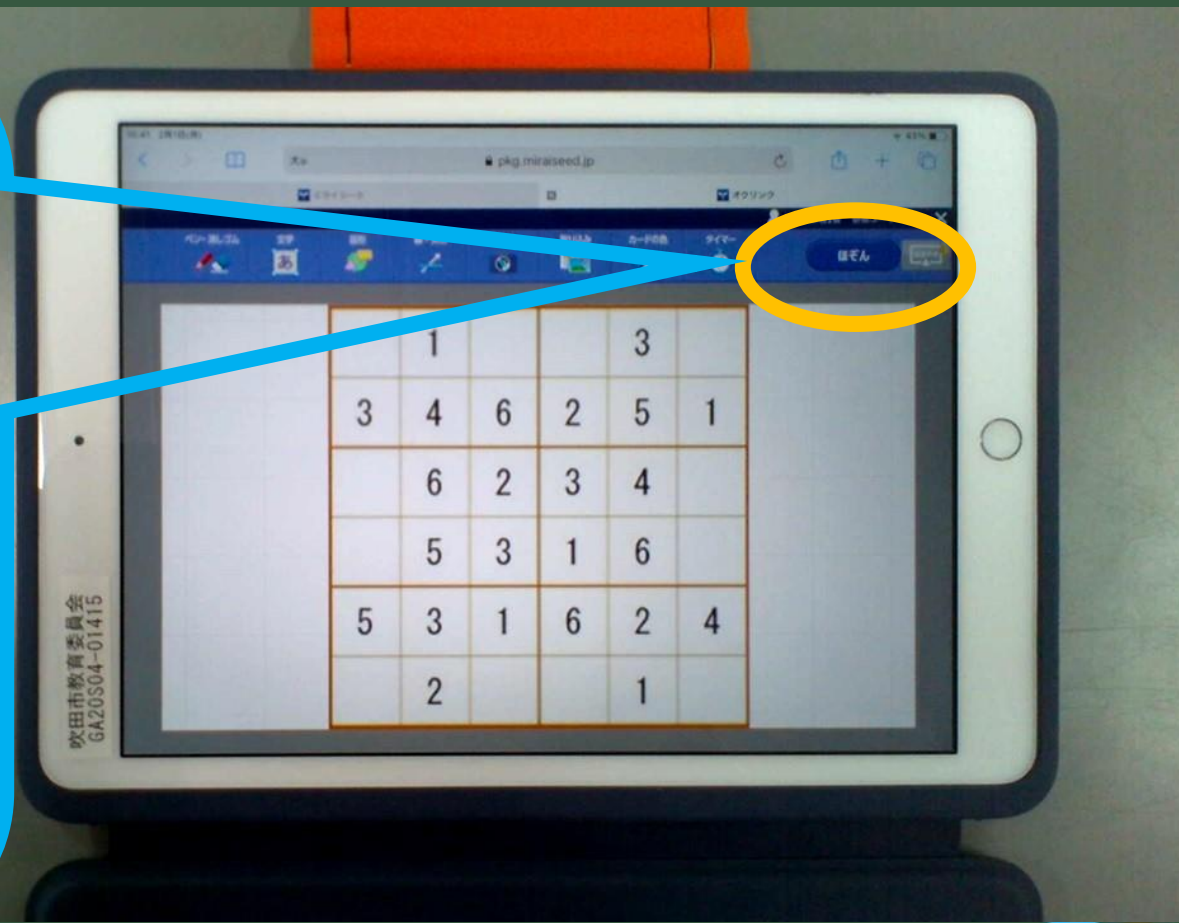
pkg.miraiseed.jp

オクリンク

ペン・消しゴム 文字 図形 カードの色 タイマー

ほぞん

あ

| | 1 | | | 3 | |
|---|---|---|---|---|---|
| 3 | 4 | 6 | 2 | 5 | 1 |
| | 6 | 2 | 3 | 4 | |
| | 5 | 3 | 1 | 6 | |
| 5 | 3 | 1 | 6 | 2 | 4 |
| | 2 | | | 1 | |

吹田市教育委員会
GA20S04-01415